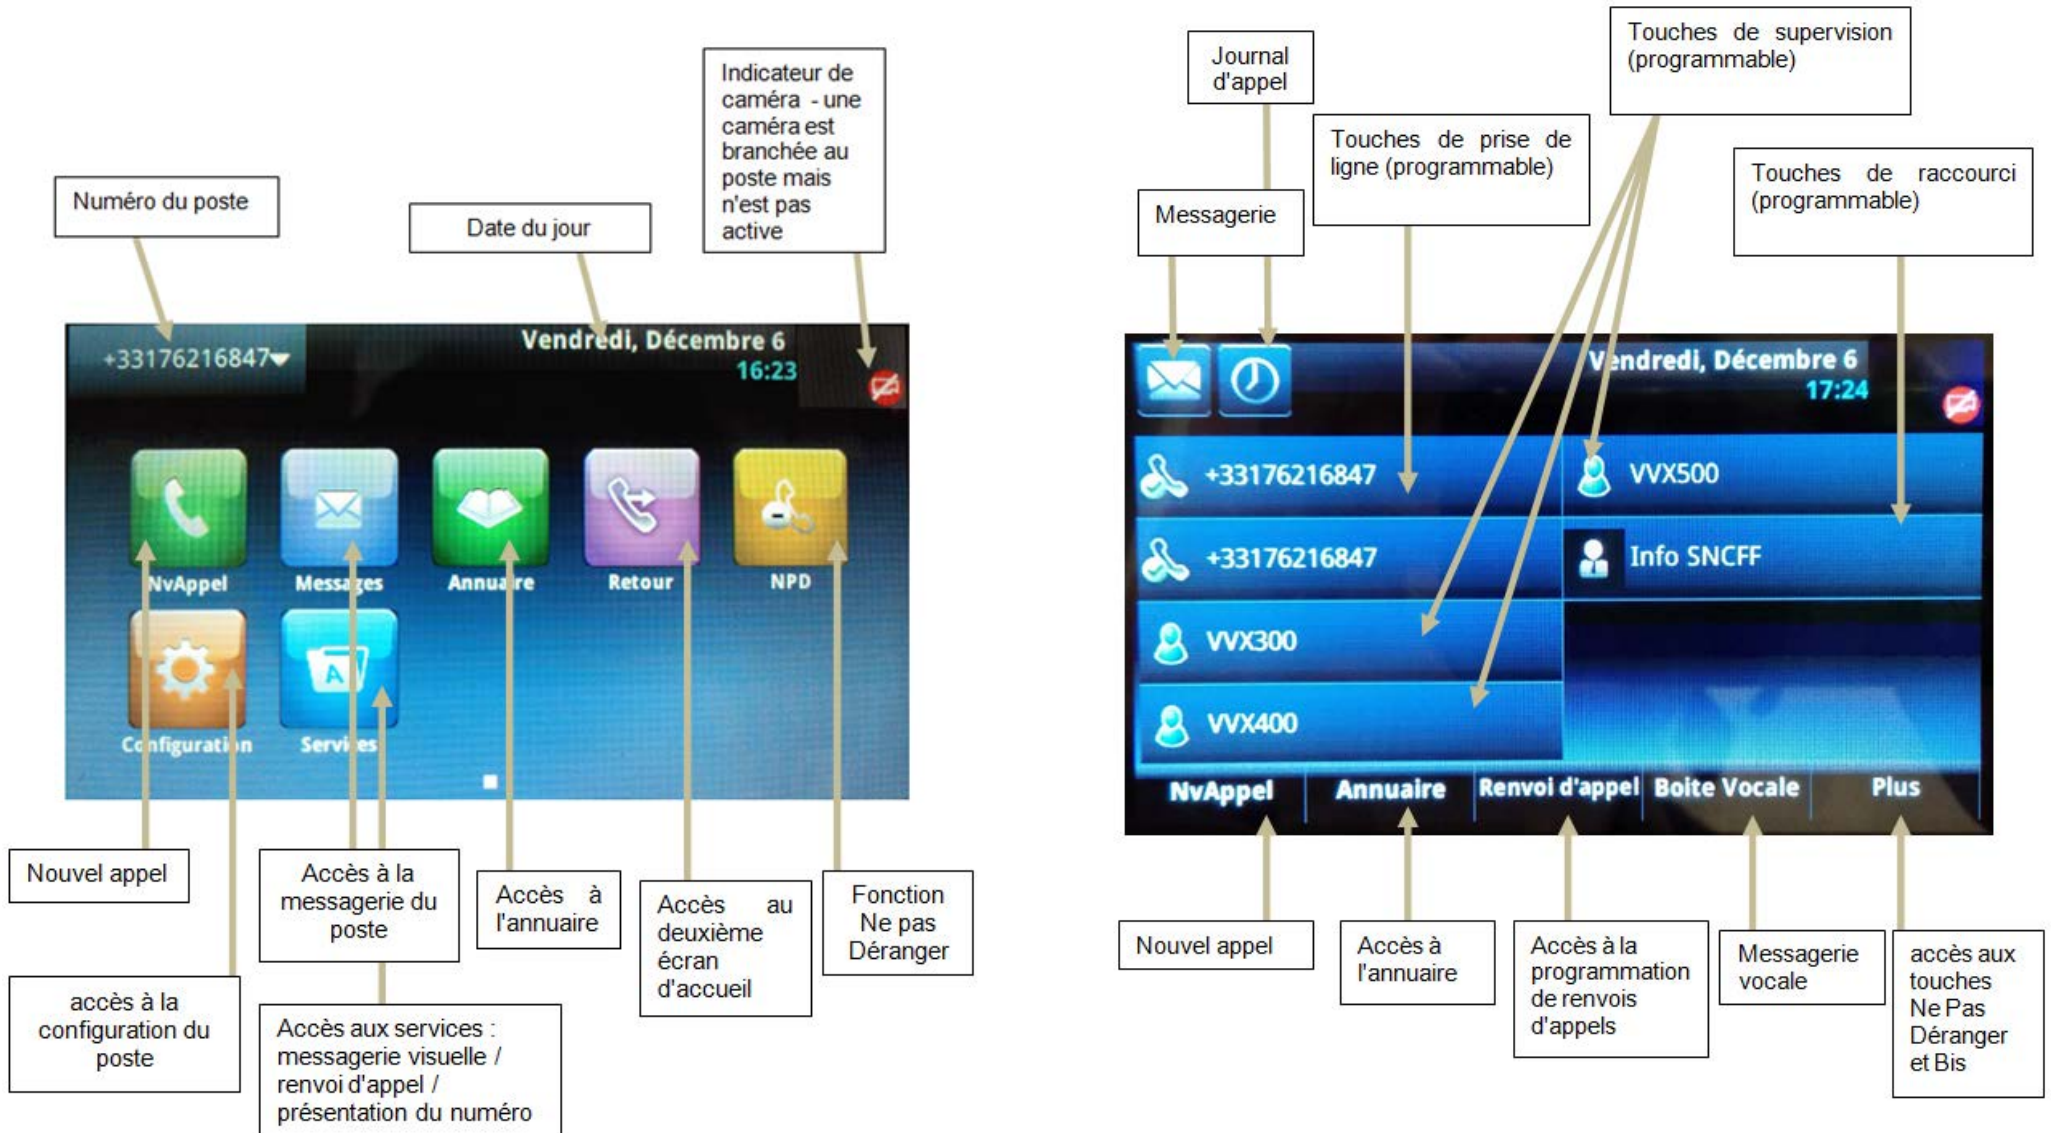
Numéro du poste

Date du jour

Indicateur de caméra - une caméra est branchée au poste mais n'est pas active

+33176216847

Vendredi, Décembre 6
16:23

NvAppel

Messages

Annuaire

Retour

NPD

Configuration

Services

Nouvel appel

accès à la configuration du poste

Accès à la messagerie du poste

Accès aux services : messagerie visuelle / renvoi d'appel / présentation du numéro

Accès à l'annuaire

Accès au deuxième écran d'accueil

Fonction Ne pas Déranger

Journal d'appel

Messagerie

Touches de prise de ligne (programmable)

Touches de supervision (programmable)

Touches de raccourci (programmable)

Vendredi, Décembre 6
17:24

+33176216847

VVX500

+33176216847

Info SNCFF

VVX300

VVX400

NvAppel

Annuaire

Renvoi d'appel

Boite Vocale

Plus

Nouvel appel

Accès à l'annuaire

Accès à la programmation de renvois d'appels

Messagerie vocale

accès aux touches Ne Pas Déranger et Bis